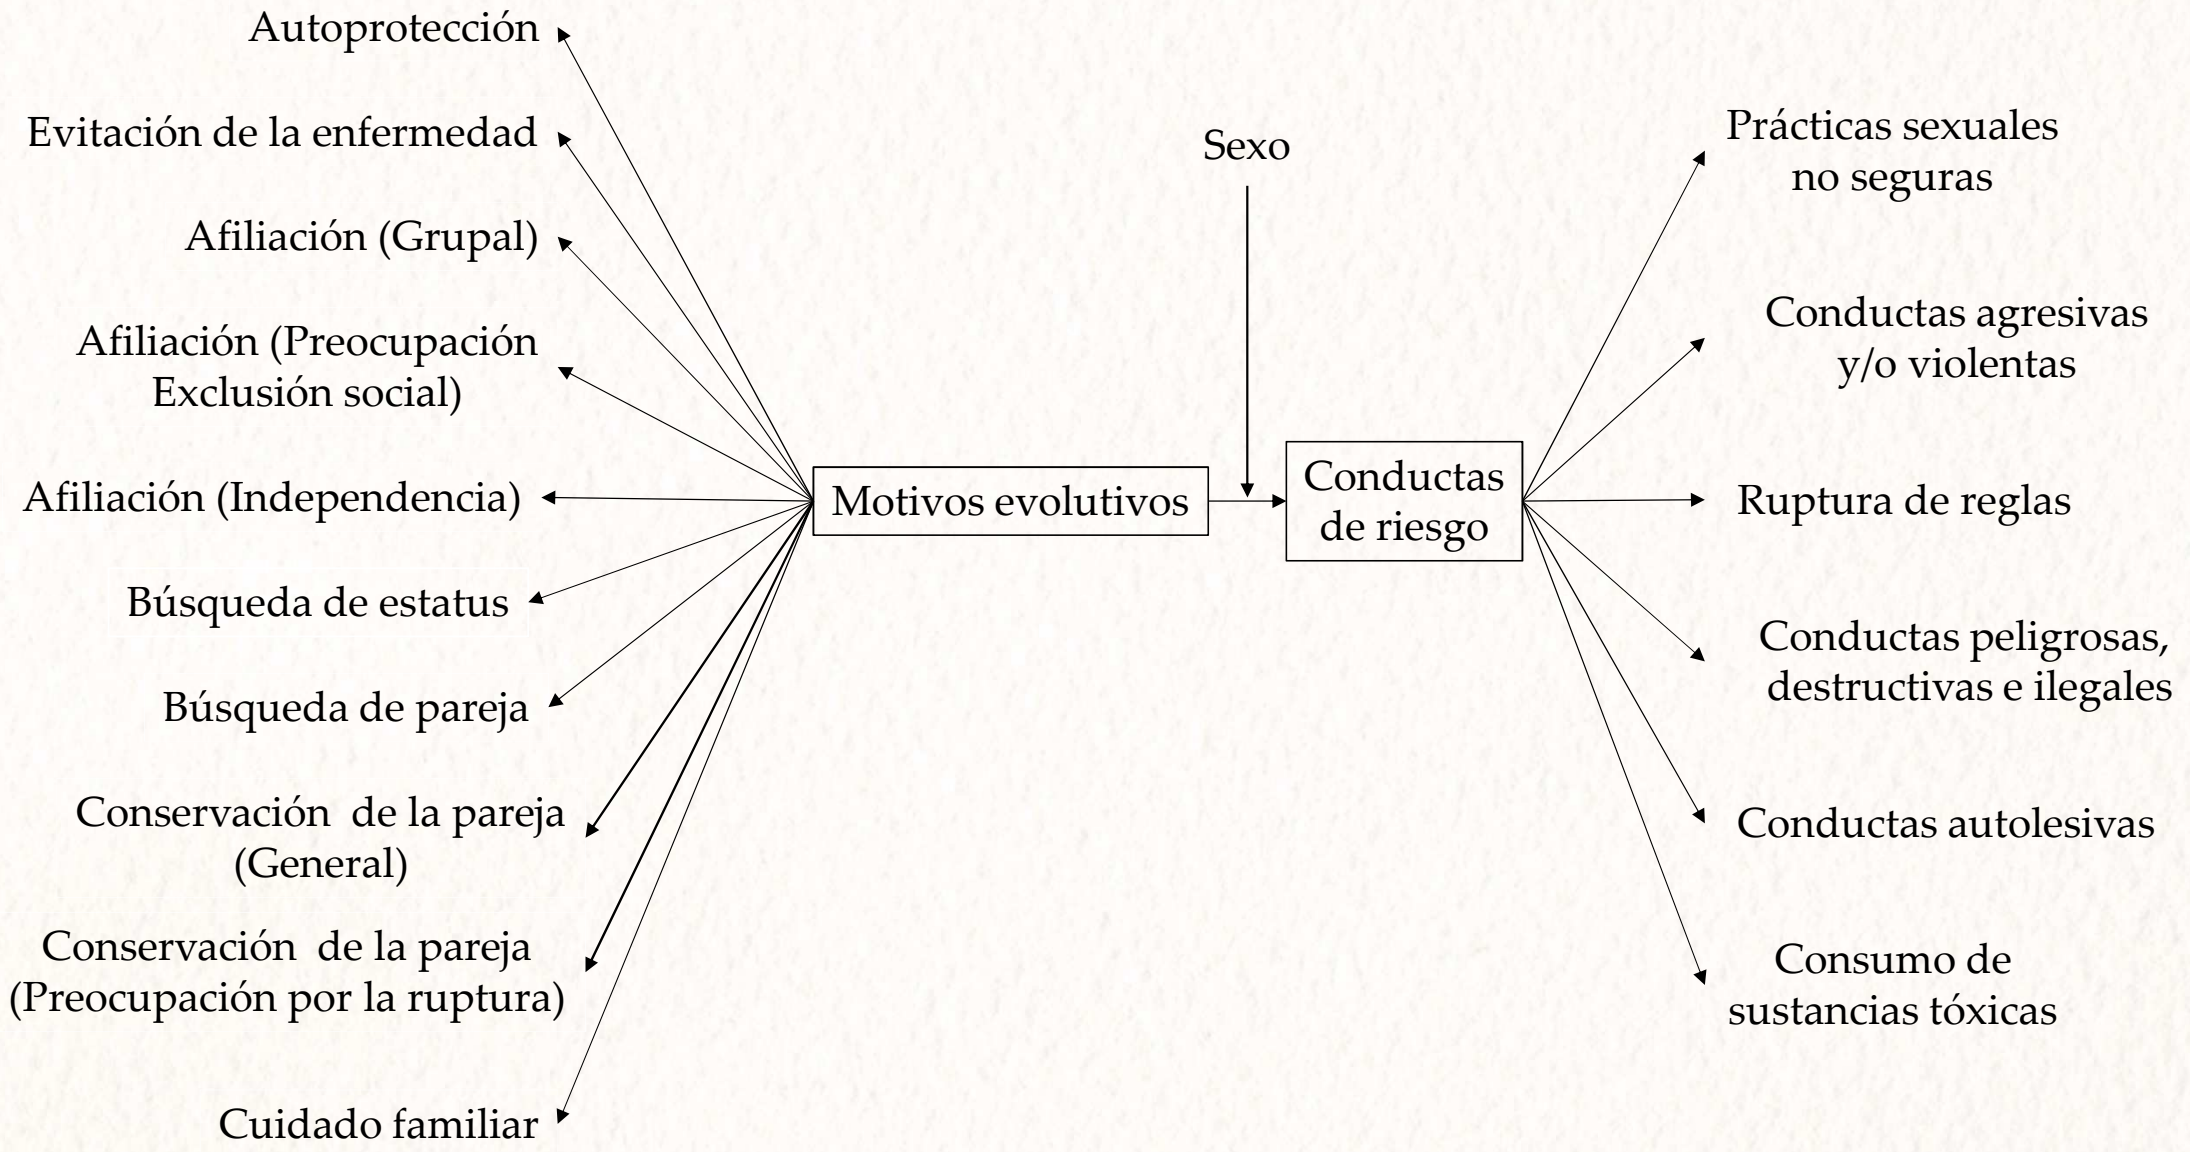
Autoprotección

Evitación de la enfermedad

Afiliación (Grupal)

Afiliación (Preocupación Exclusión social)

Afiliación (Independencia)

Búsqueda de estatus

Búsqueda de pareja

Conservación de la pareja (General)

Conservación de la pareja (Preocupación por la ruptura)

Cuidado familiar

Motivos evolutivos

Sexo

Conductas de riesgo

Prácticas sexuales no seguras

Conductas agresivas y/o violentas

Ruptura de reglas

Conductas peligrosas, destructivas e ilegales

Conductas autolesivas

Consumo de sustancias tóxicas